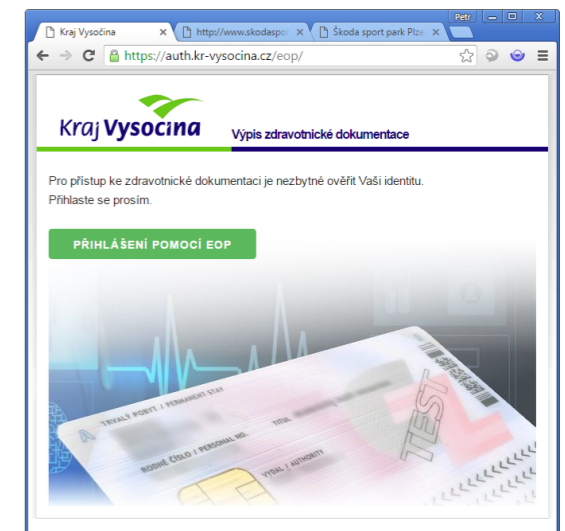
Petr

Kraj Vysočina

http://www.skodaspo

Škoda sport park Plz

https://auth.kr-vysocina.cz/eop/

Kraj Vysočina

Výpis zdravotnické dokumentace

Pro přístup ke zdravotnické dokumentaci je nezbytné ověřit Vaši identitu. Přihlaste se prosím.

PŘIHLÁŠENÍ POMOCÍ EOP

TRVALÝ POBYT / PERMANENT STAY

RODNÉ ČÍSLO / PERSONAL NO.

TITUL

VYDAL / AUTHORITY

TEST